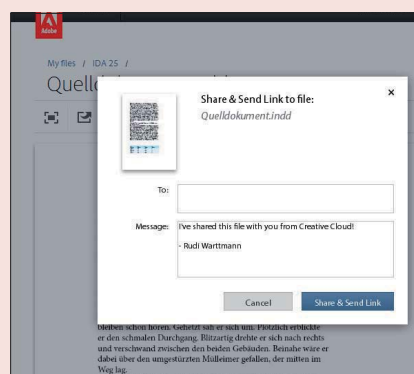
Adobe

My files / IDA 25 /

Quell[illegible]

Share & Send Link to file:

Quelldokument.indd

To:

Message: I've shared this file with you from Creative Cloud!

- Rudi Warttmann

Cancel

Share & Send Link

bleiben schon hören. Gehetzt sah er sich um. Plötzlich erblickte er den schmalen Durchgang. Blitzartig drehte er sich nach rechts und verschwand zwischen den beiden Gebäuden. Beinahe wäre er dabei über den umgestürzten Mülleimer gefallen, der mitten im Weg lag.